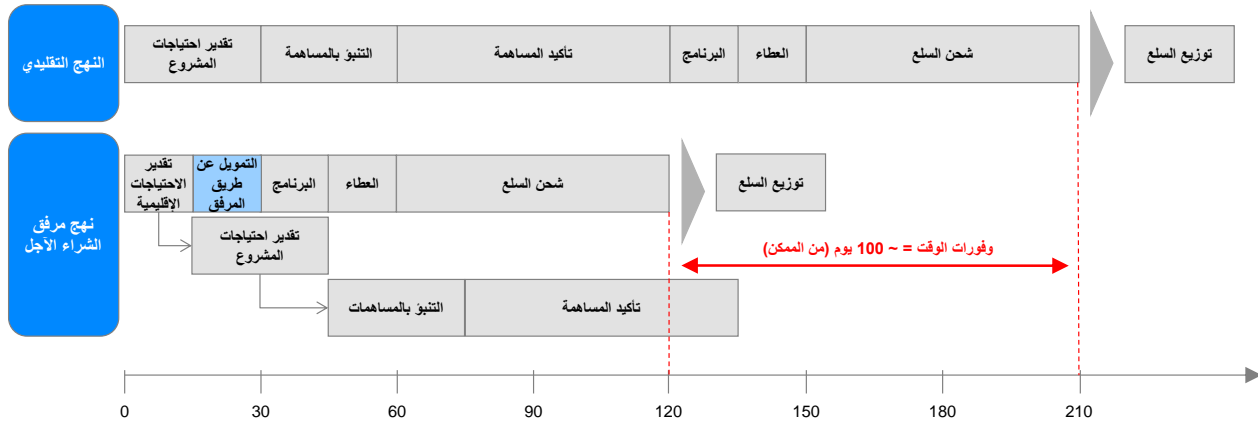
النهج التقليدي

تقدير احتياجات المشروع
التنبؤ بالمساهمة
تأكيد المساهمة
البرنامج
العطاء
شحن السلع
توزيع السلع

نهج مرفق الشراء الآجل

تقدير الاحتياجات الإقليمية
التمويل عن طريق المرفق
البرنامج
العطاء
شحن السلع
توزيع السلع
تقدير احتياجات المشروع
التنبؤ بالمساهمات
تأكيد المساهمة

وفورات الوقت = ~ 100 يوم (من الممكن)

0
30
60
90
120
150
180
210